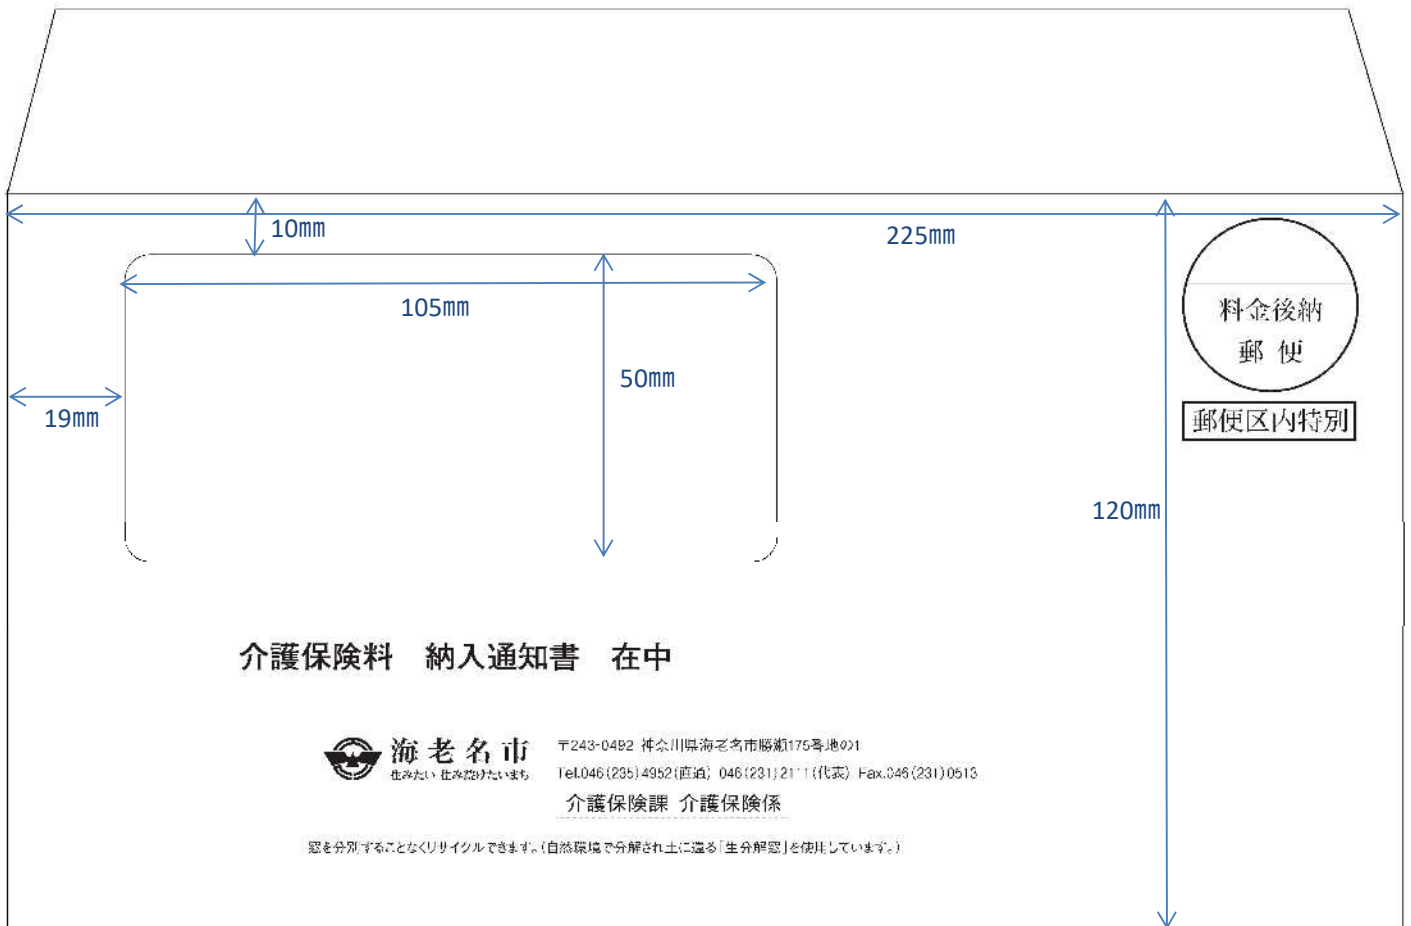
10mm

225mm

105mm

50mm

19mm

料金後納
郵便

郵便区内特別

120mm

介護保険料　納入通知書　在中

海老名市
住みたい 住み続けたいまち

〒243-0492 神奈川県海老名市勝瀬175番地の1
Tel.046(235)4952(直通) 046(231)2111(代表) Fax.046(231)0513

介護保険課 介護保険係

窓を分別することなくリサイクルできます。(自然環境で分解され土に還る「生分解窓」を使用しています。)